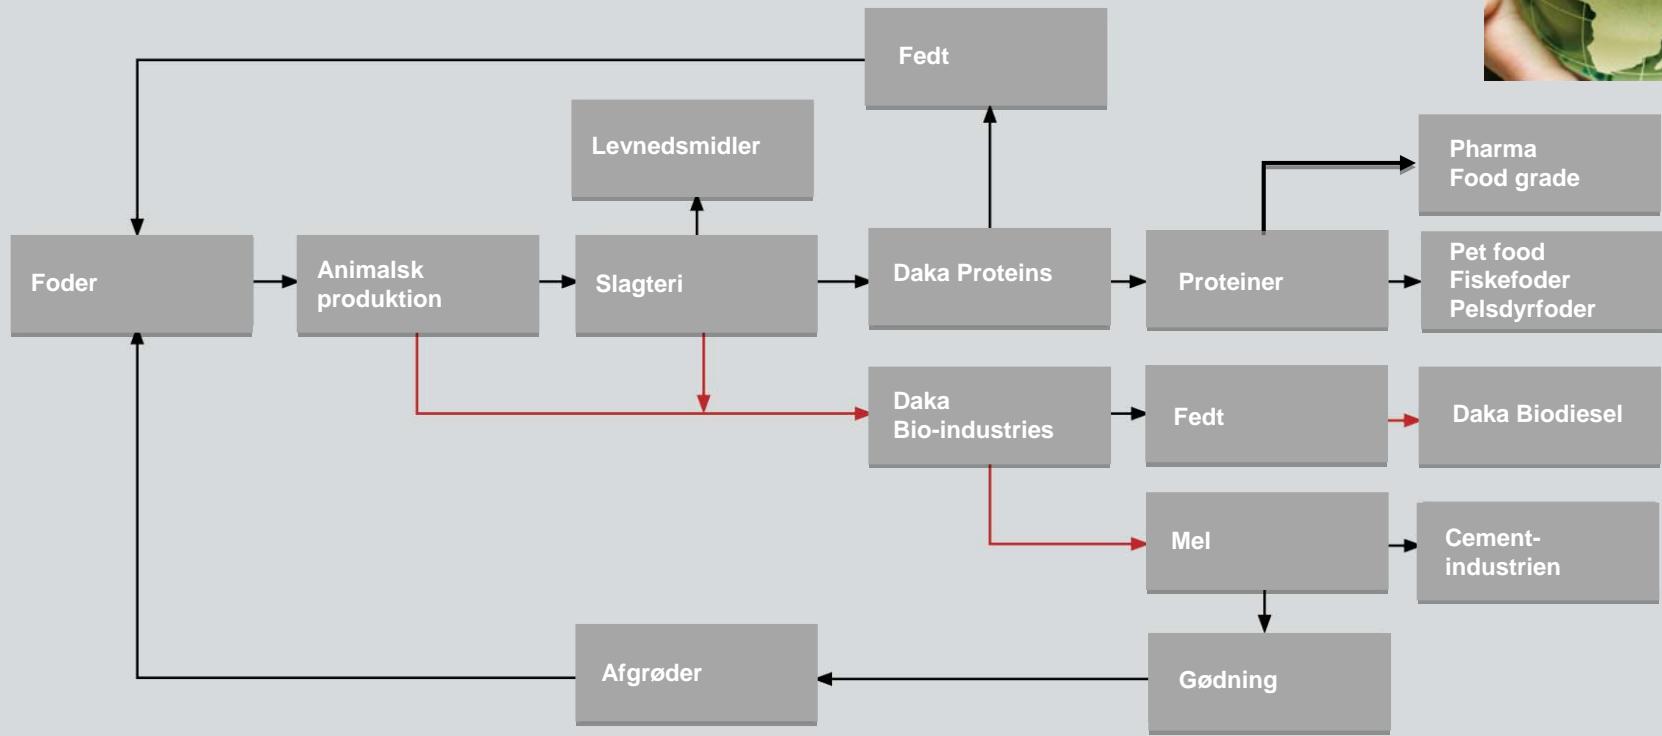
Fedt

Levnedsmidler

Pharma
Food grade

Foder

Animalsk
produktion

Slagteri

Daka Proteins

Proteiner

Pet food
Fiskefoder
Pelsdyrfoder

Daka
Bio-industries

Fedt

Daka Biodiesel

Mel

Cement-
industrien

Afgrøder

Gødning